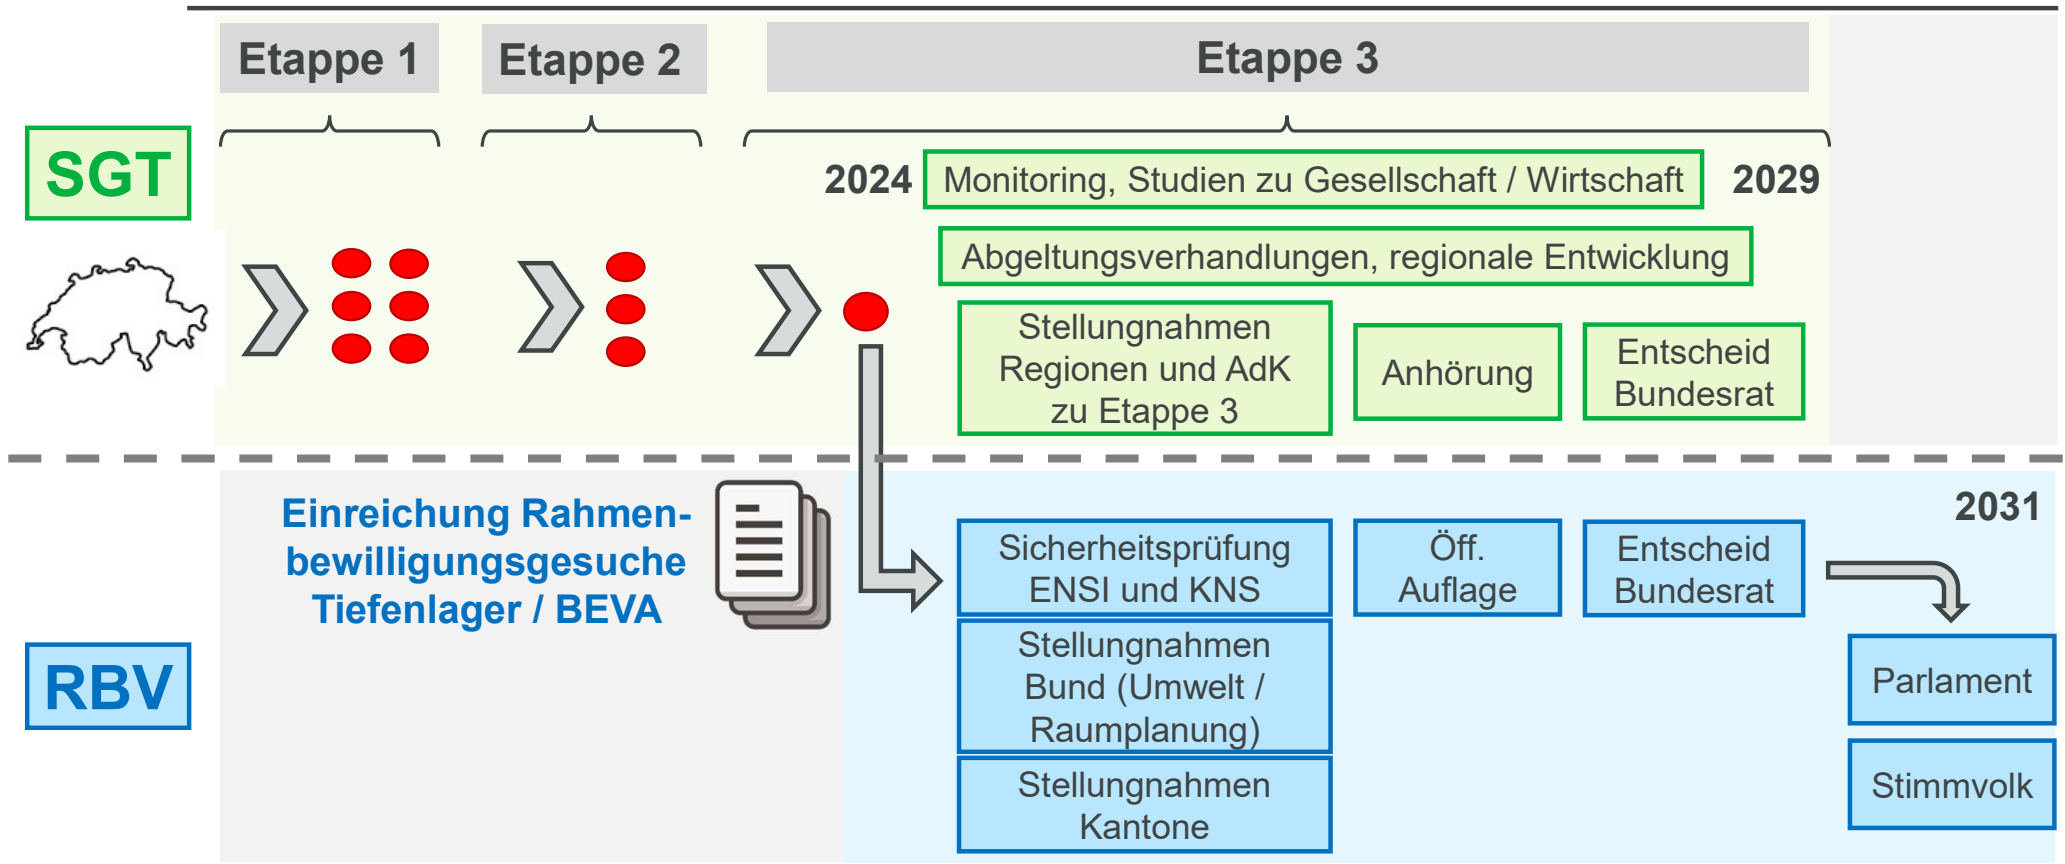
Etappe 1

Etappe 2

Etappe 3

SGT

2024

Monitoring, Studien zu Gesellschaft / Wirtschaft

2029

Abgeltungsverhandlungen, regionale Entwicklung

Stellungnahmen Regionen und AdK zu Etappe 3

Anhörung

Entscheid Bundesrat

Einreichung Rahmenbewilligungsgesuche Tiefenlager / BEVA

2031

Sicherheitsprüfung ENSI und KNS

Öff. Auflage

Entscheid Bundesrat

RBV

Stellungnahmen Bund (Umwelt / Raumplanung)

Parlament

Stellungnahmen Kantone

Stimmvolk